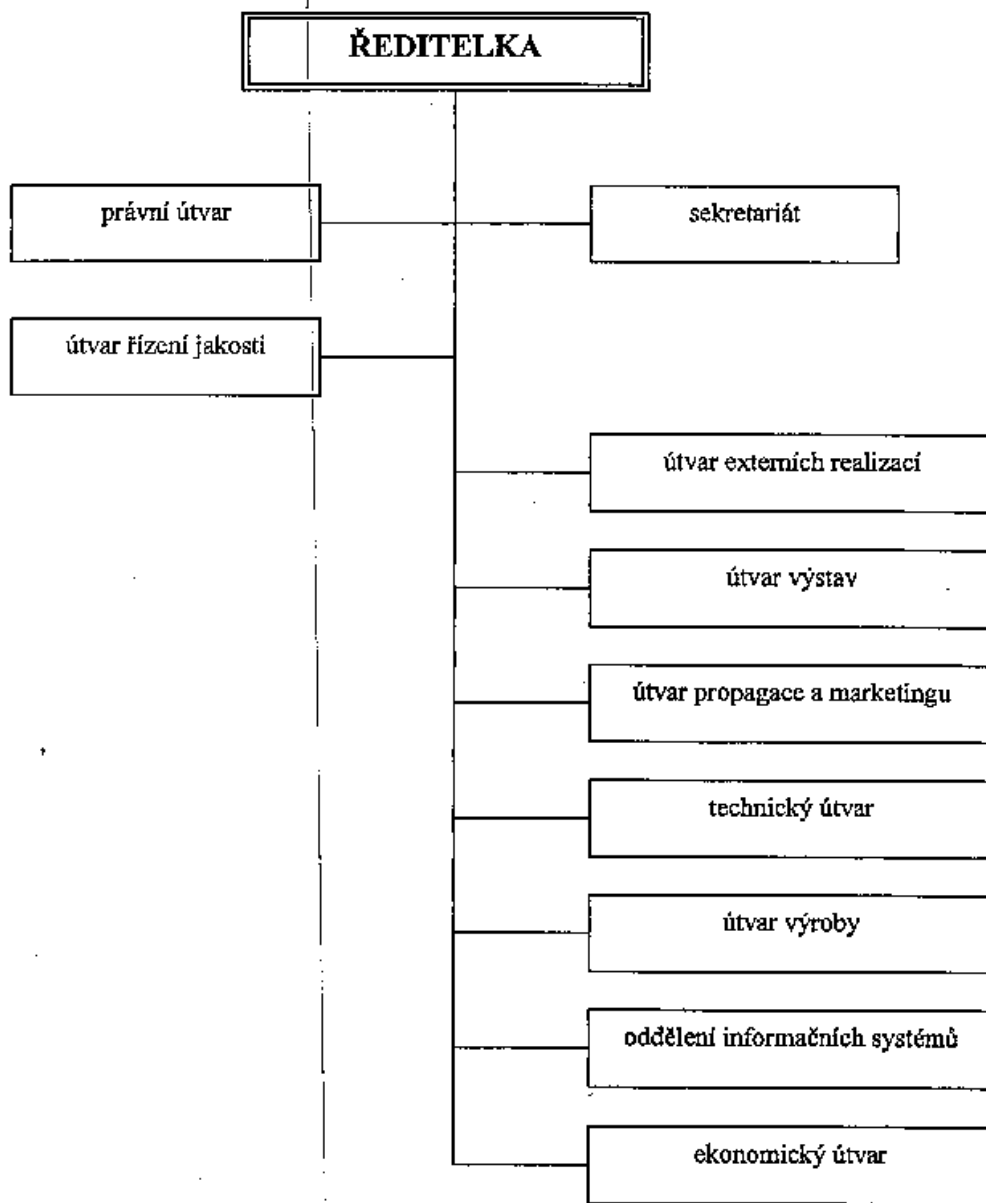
ŘEDITELKA

právní útvar

sekretariát

útvar řízení jakosti

útvar externích realizací

útvar výstav

útvar propagace a marketingu

technický útvar

útvar výroby

oddělení informačních systémů

ekonomický útvar